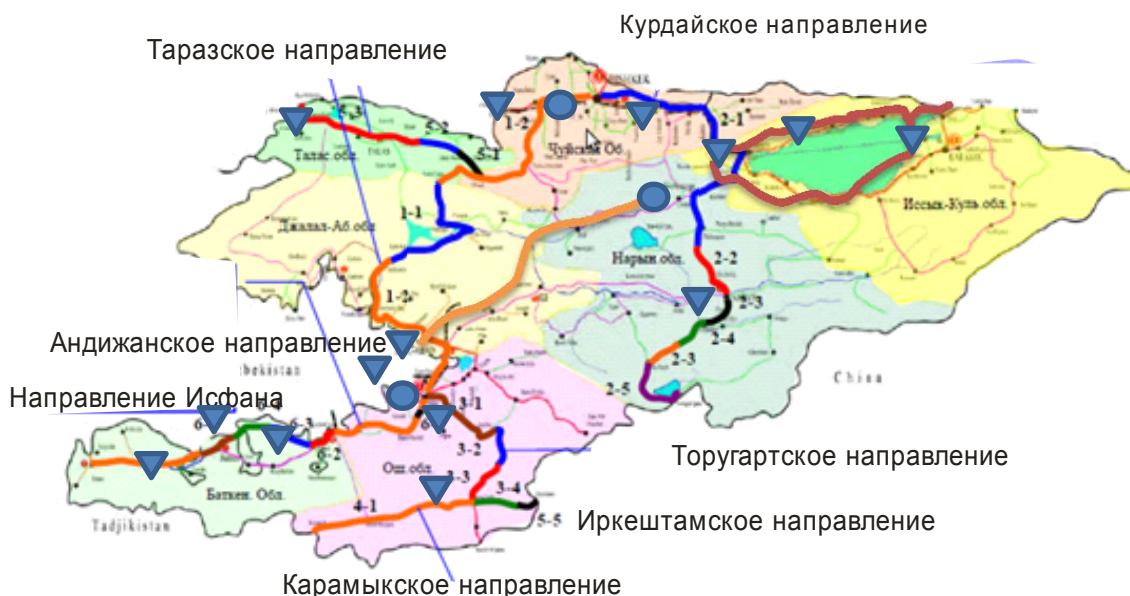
Курдайское направление

Таразское направление

1-3

5-2

5-1

Талас обл.

1-2

Чуйская Об.

2-1

Иссык-Куль обл.

1-1

Джалал-Аб обл.

Нарын обл.

2-2

1-2

2-3

2-4

Андижанское направление

2-3

2-5

China

Uzbekistan

Направление Исфана

6-3

6-2

3-1

3-2

Торугартское направление

Ош обл.

3-3

3-4

Баткен. Обл.

4-1

5-5

Иркештамское направление

Tadjikistan

Карамыкское направление